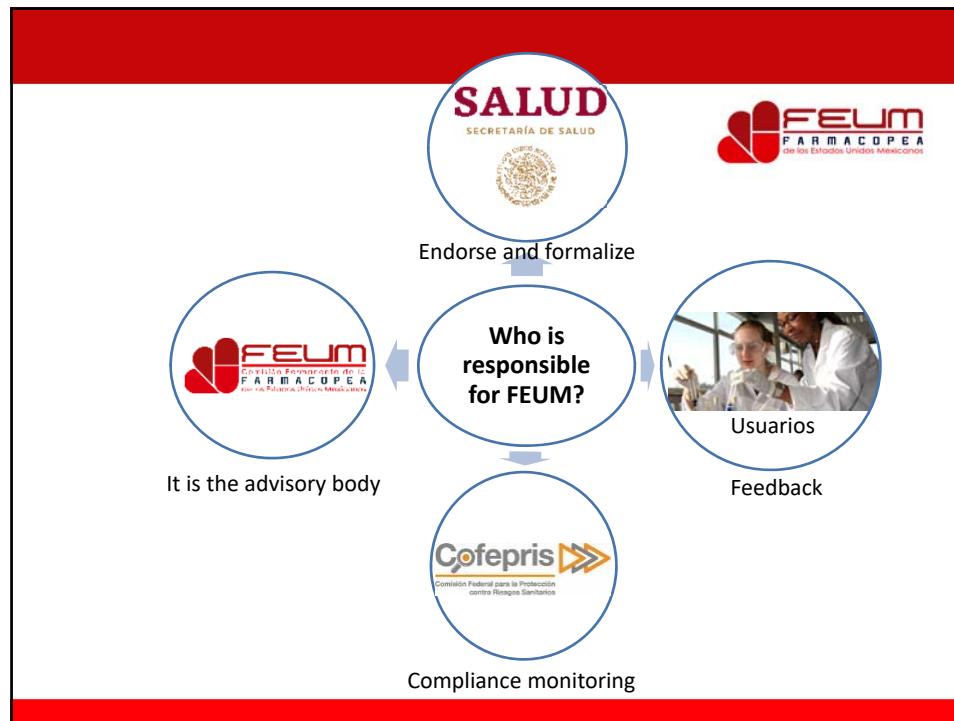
SALUD
SECRETARÍA DE SALUD

FEUM
FARMACOPEA
de los Estados Unidos Mexicanos

Endorse and formalize

FEUM
Comisión Permanente de la
FARMACOPEA
de los Estados Unidos Mexicanos

Who is responsible for FEUM?

Usuarios

It is the advisory body

Feedback

Cofepris
Comisión Federal para la Protección contra Riesgos Sanitarios

Compliance monitoring